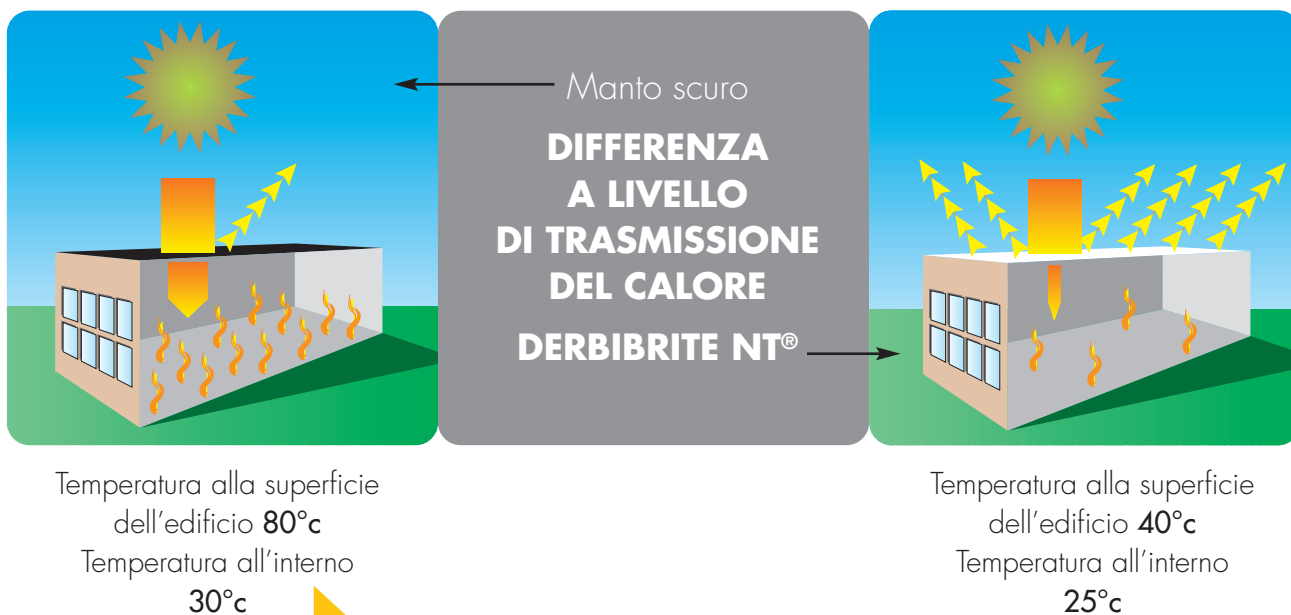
Manto scuro

DIFFERENZA A LIVELLO DI TRASMISSIONE DEL CALORE

DERBIBRITE NT®

Temperatura alla superficie dell'edificio 80°c
Temperatura all'interno
30°c

Temperatura alla superficie dell'edificio 40°c
Temperatura all'interno
25°c